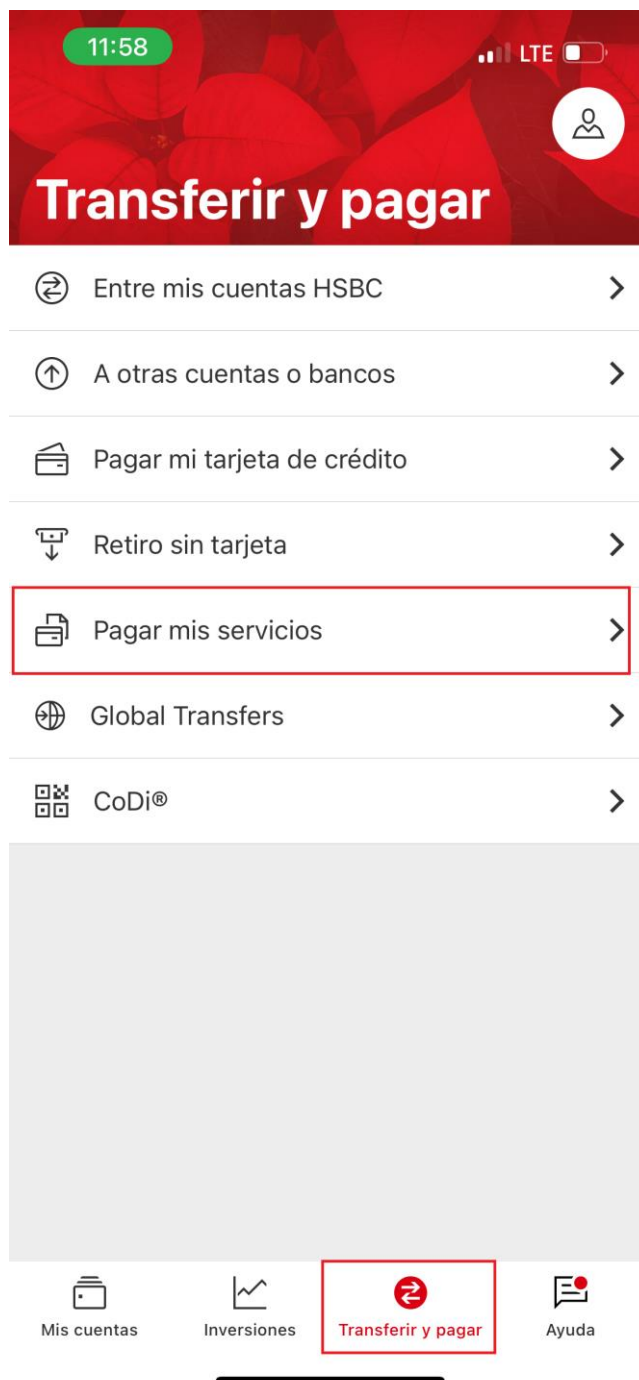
11:58

LTE

Transferir y pagar

Entre mis cuentas HSBC

A otras cuentas o bancos

Pagar mi tarjeta de crédito

Retiro sin tarjeta

Pagar mis servicios

Global Transfers

CoDi®

Mis cuentas

Inversiones

Transferir y pagar

Ayuda